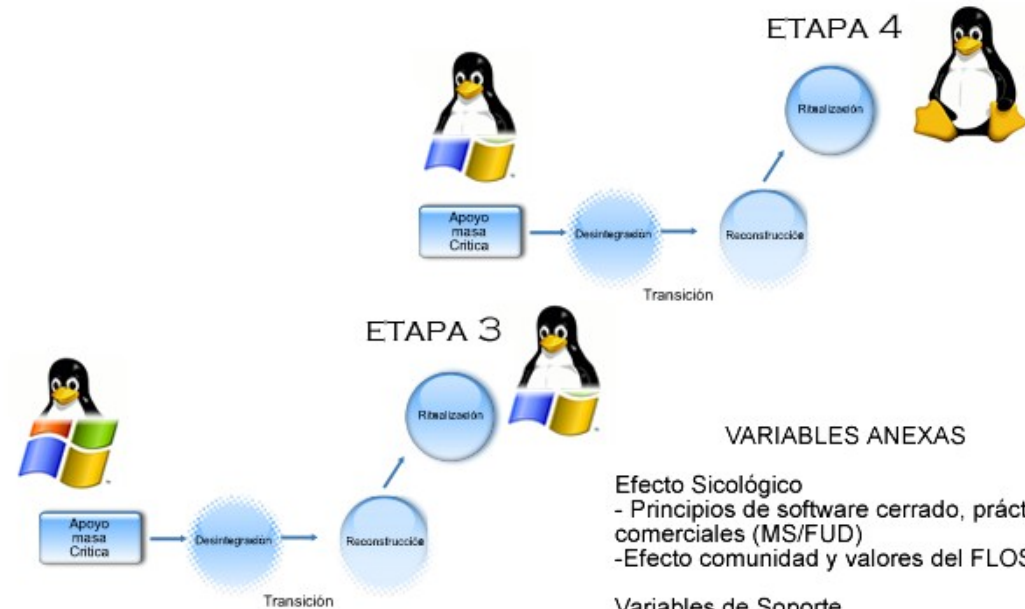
ETAPA 4

Ritualización

Apoyo masa Critica

Desintegración

Reconstrucción

Transición

ETAPA 3

Ritualización

Apoyo masa Critica

Desintegración

Reconstrucción

Transición

VARIABLES ANEXAS

Efecto Sicológico
- Principios de software cerrado, práct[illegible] comerciales (MS/FUD)
-Efecto comunidad y valores del FLOS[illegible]

Variables de Soporte